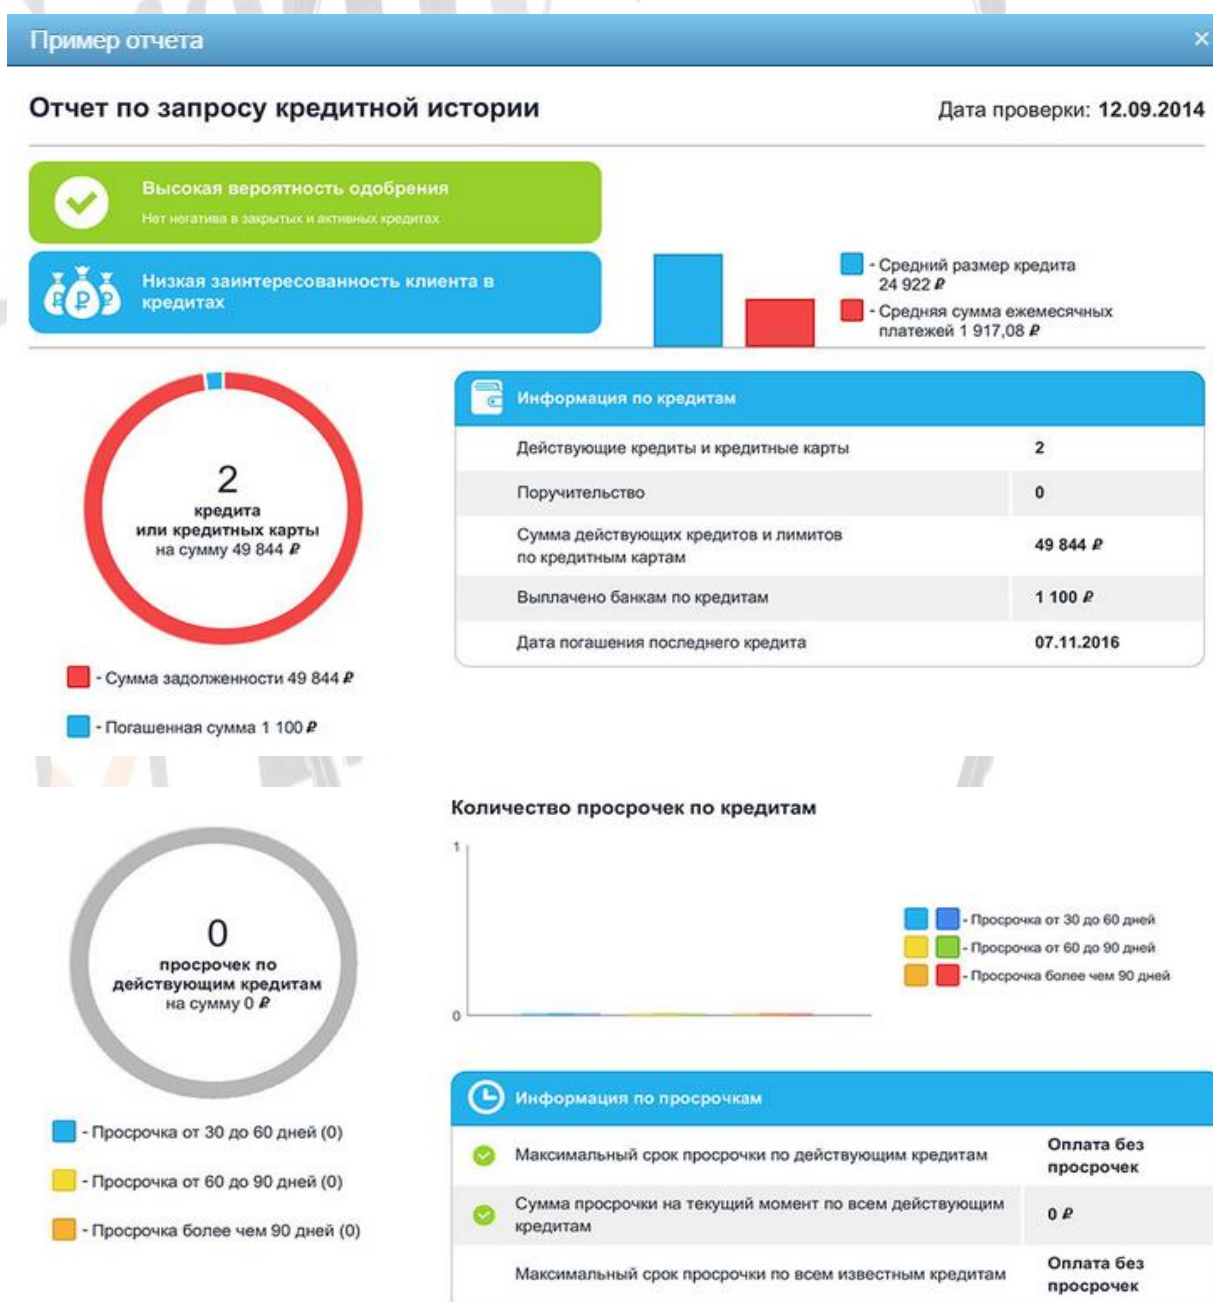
Пример отчета ×

Отчет по запросу кредитной истории

Дата проверки: 12.09.2014

Высокая вероятность одобрения
Нет негатива в закрытых и активных кредитах

Низкая заинтересованность клиента в кредитах

- Средний размер кредита 24 922 ₽
- Средняя сумма ежемесячных платежей 1 917,08 ₽

2
кредита
или кредитных карты
на сумму 49 844 ₽

- Сумма задолженности 49 844 ₽
- Погашенная сумма 1 100 ₽

Информация по кредитам

| | |
|---|---|
| Действующие кредиты и кредитные карты | 2 |
| Поручительство | 0 |
| Сумма действующих кредитов и лимитов по кредитным картам | 49 844 ₽ |
| Выплачено банкам по кредитам | 1 100 ₽ |
| Дата погашения последнего кредита | 07.11.2016 |

0
просрочек по действующим кредитам
на сумму 0 ₽

- Просрочка от 30 до 60 дней (0)
- Просрочка от 60 до 90 дней (0)
- Просрочка более чем 90 дней (0)

Количество просрочек по кредитам

1

0

- Просрочка от 30 до 60 дней
- Просрочка от 60 до 90 дней
- Просрочка более чем 90 дней

Информация по просрочкам

| | |
|---|---|
| Максимальный срок просрочки по действующим кредитам | Оплата без просрочек |
| Сумма просрочки на текущий момент по всем действующим кредитам | 0 ₽ |
| Максимальный срок просрочки по всем известным кредитам | Оплата без просрочек |